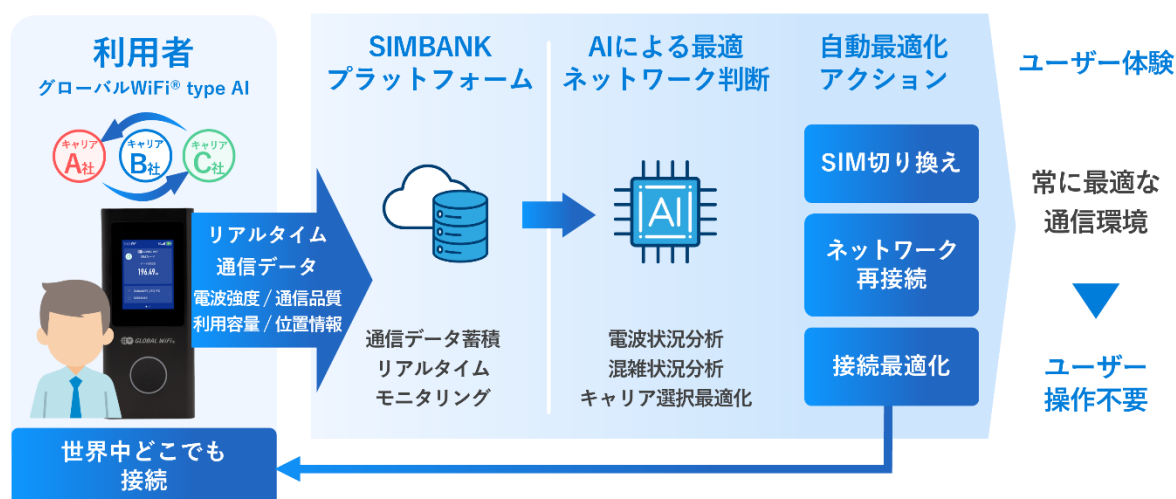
利用者
グローバルWiFi® type AI

キャリア
A社
キャリア
B社
キャリア
C社

GLOBAL WiFi

リアルタイム
通信データ
電波強度／通信品質
利用容量／位置情報

SIMBANK
プラットフォーム

通信データ蓄積
リアルタイム
モニタリング

AIによる最適
ネットワーク判断

AI

電波状況分析
混雑状況分析
キャリア選択最適化

自動最適化
アクション

SIM切り換え

ネットワーク
再接続

接続最適化

ユーザー体験

常に最適な
通信環境

ユーザー
操作不要

世界中どこでも
接続